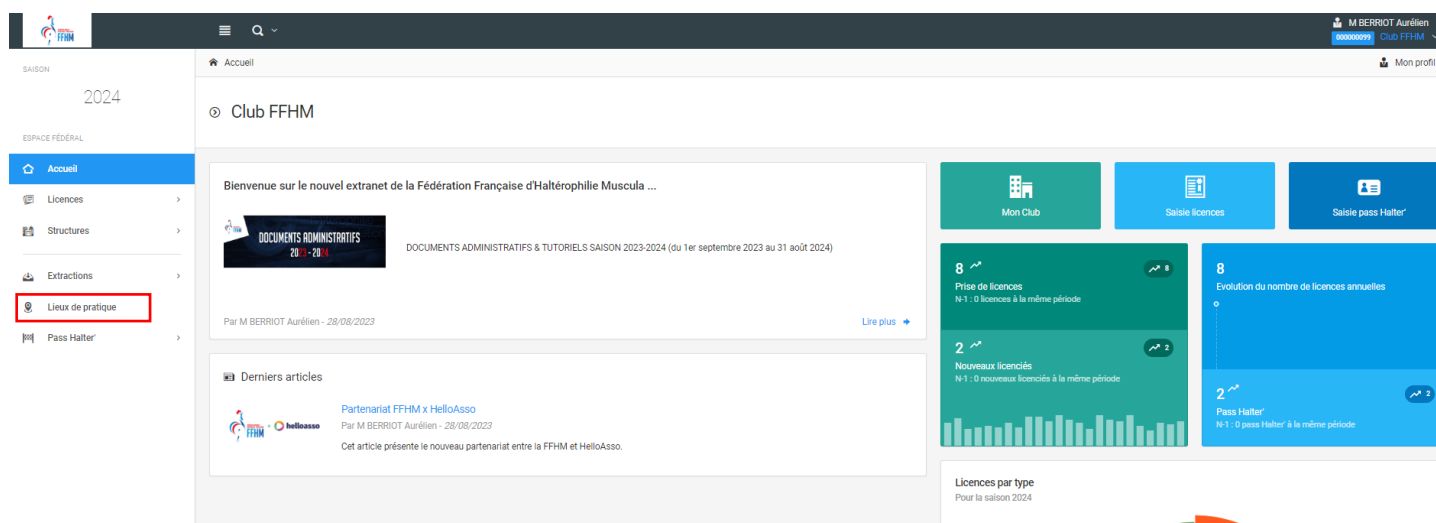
FFHM

M BERRIOT Aurélien
000000099 Club FFHM

SAISON
2024
ESPACE FÉDÉRAL
Accueil
Licences
Structures
Extractions
Lieux de pratique
Pass Halter'

Accueil
Mon profil

Club FFHM

Bienvenue sur le nouvel extranet de la Fédération Française d'Haltérophilie Muscula ...

DOCUMENTS ADMINISTRATIFS 2023 - 2024

DOCUMENTS ADMINISTRATIFS & TUTORIELS SAISON 2023-2024 (du 1er septembre 2023 au 31 août 2024)

Par M BERRIOT Aurélien - 28/08/2023
Lire plus

Derniers articles

FFHM × helloasso

Partenariat FFHM x HelloAsso
Par M BERRIOT Aurélien - 28/08/2023
Cet article présente le nouveau partenariat entre la FFHM et HelloAsso.

Mon Club
Saisie licences
Saisie pass Halter'

8
8
Prise de licences
N-1 : 0 licences à la même période

8
Evolution du nombre de licences annuelles

2
2
Nouveaux licenciés
N-1 : 0 nouveaux licenciés à la même période

2
Pass Halter'
N-1 : 0 pass Halter' à la même période

Licences par type
Pour la saison 2024